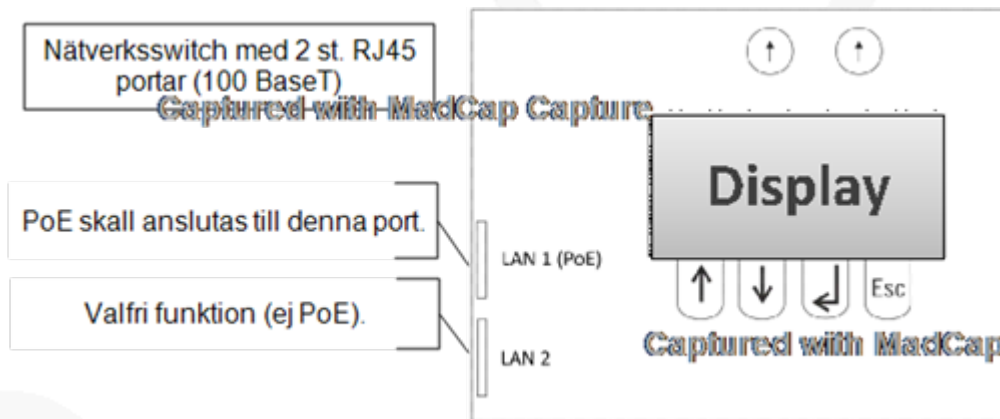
Nätverksswitch med 2 st. RJ45 portar (100 BaseT)

Captured with MadCap Capture

PoE skall anslutas till denna port.

Valfri funktion (ej PoE).

LAN 1 (PoE)

LAN 2

Display

↑ ↓ ↲ Esc

Captured with MadCap